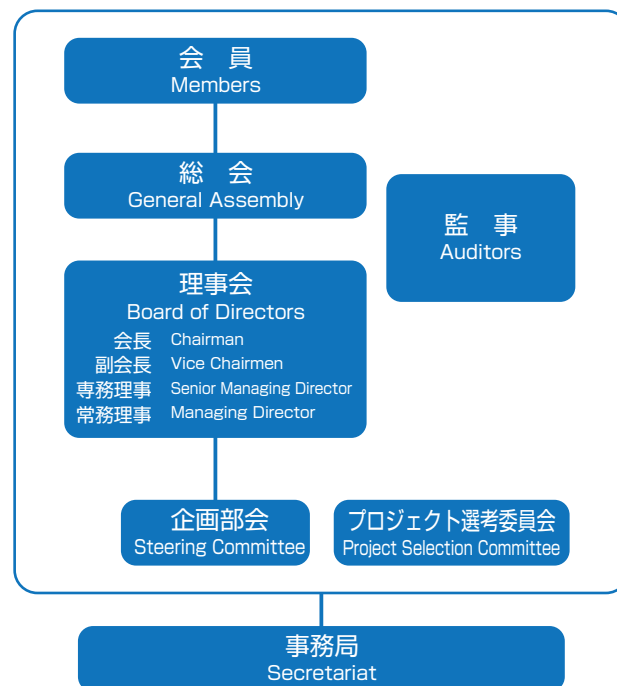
会　員
Members

総　会
General Assembly

監　事
Auditors

理事会
Board of Directors

会長　Chairman
副会長　Vice Chairmen
専務理事　Senior Managing Director
常務理事　Managing Director

企画部会
Steering Committee

プロジェクト選考委員会
Project Selection Committee

事務局
Secretariat